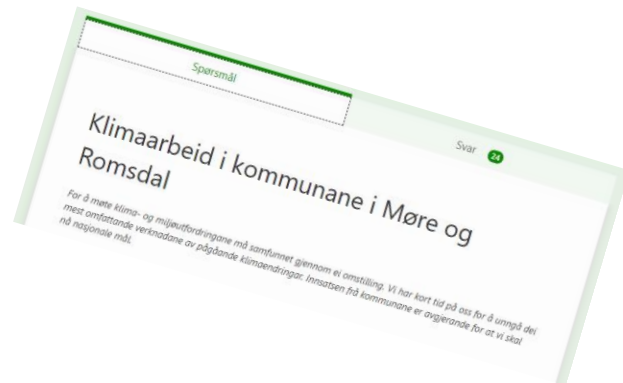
Spørsmål

Svar 24

Klimaarbeid i kommunane i Møre og Romsdal

For å møte klima- og miljøutfordringane må samfunnet gjennom ei omstilling. Vi har kort tid på oss for å unngå dei mest omfattande verknadane av pågåande klimaendringar. Innsatsen frå kommunane er avgjerande for at vi skal nå nasjonale mål.